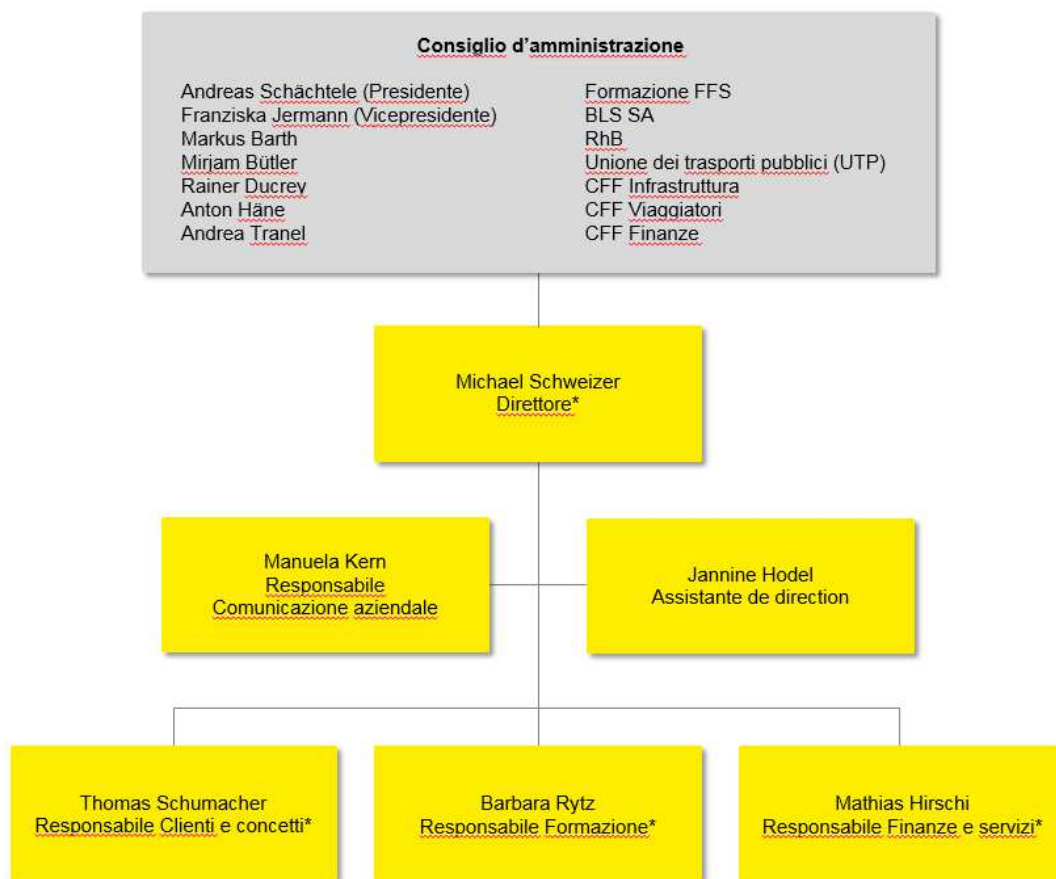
Consiglio d’amministrazione

Andreas Schächtele (Presidente)
Franziska Jermann (Vicepresidente)
Markus Barth
Mirjam Bütler
Rainer Ducrey
Anton Häne
Andrea Tranel

Formazione FFS
BLS SA
RhB
Unione dei trasporti pubblici (UTP)
CFF Infrastruttura
CFF Viaggiatori
CFF Finanze

Michael Schweizer
Direttore*

Manuela Kern
Responsabile
Comunicazione aziendale

Jannine Hodel
Assistante de direction

Thomas Schumacher
Responsabile Clienti e concetti*

Barbara Rytz
Responsabile Formazione*

Mathias Hirschi
Responsabile Finanze e servizi*